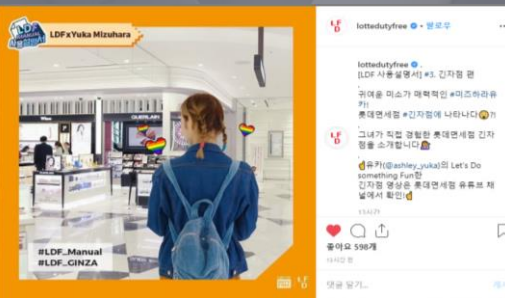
LDF 사용설명서

LDFxYuka Mizuhara

GUERLAIN

#LDF_Manual
#LDF_GINZA

lottedutyfree • 팔로우

lottedutyfree
[LDF 사용설명서] #3. 긴자점 편
.
귀여운 미소가 매력적인 #미즈하라유카!
롯데면세점 #긴자점에 나타나다😲!
.
그녀가 직접 경험한 롯데면세점 긴자점을 소개합니다🙋
.
👍유카(@ashley_yuka)의 Let's Do something Fun한
긴자점 영상은 롯데면세점 유튜브 채널에서 확인!👍

13시간

좋아요 598개

13시간

댓글 달기...